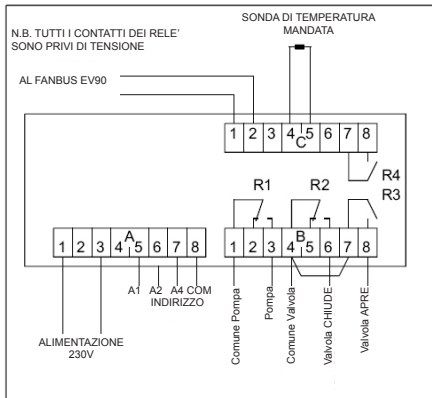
SONDA DI TEMPERATURA MANDATA

N.B. TUTTI I CONTATTI DEI RELE' SONO PRIVI DI TENSIONE

AL FANBUS EV90

1 2 3 4 C 5 6 7 8

R4

R3

R1

R2

1 2 3 4 A 5 6 7 8

1 2 3 4 B 5 6 7 8

A1 A2 A4 COM

INDIRIZZO

ALIMENTAZIONE 230V

Comune Pompa

Pompa

Comune Valvola

Valvola CHIUDE

Valvola APRE